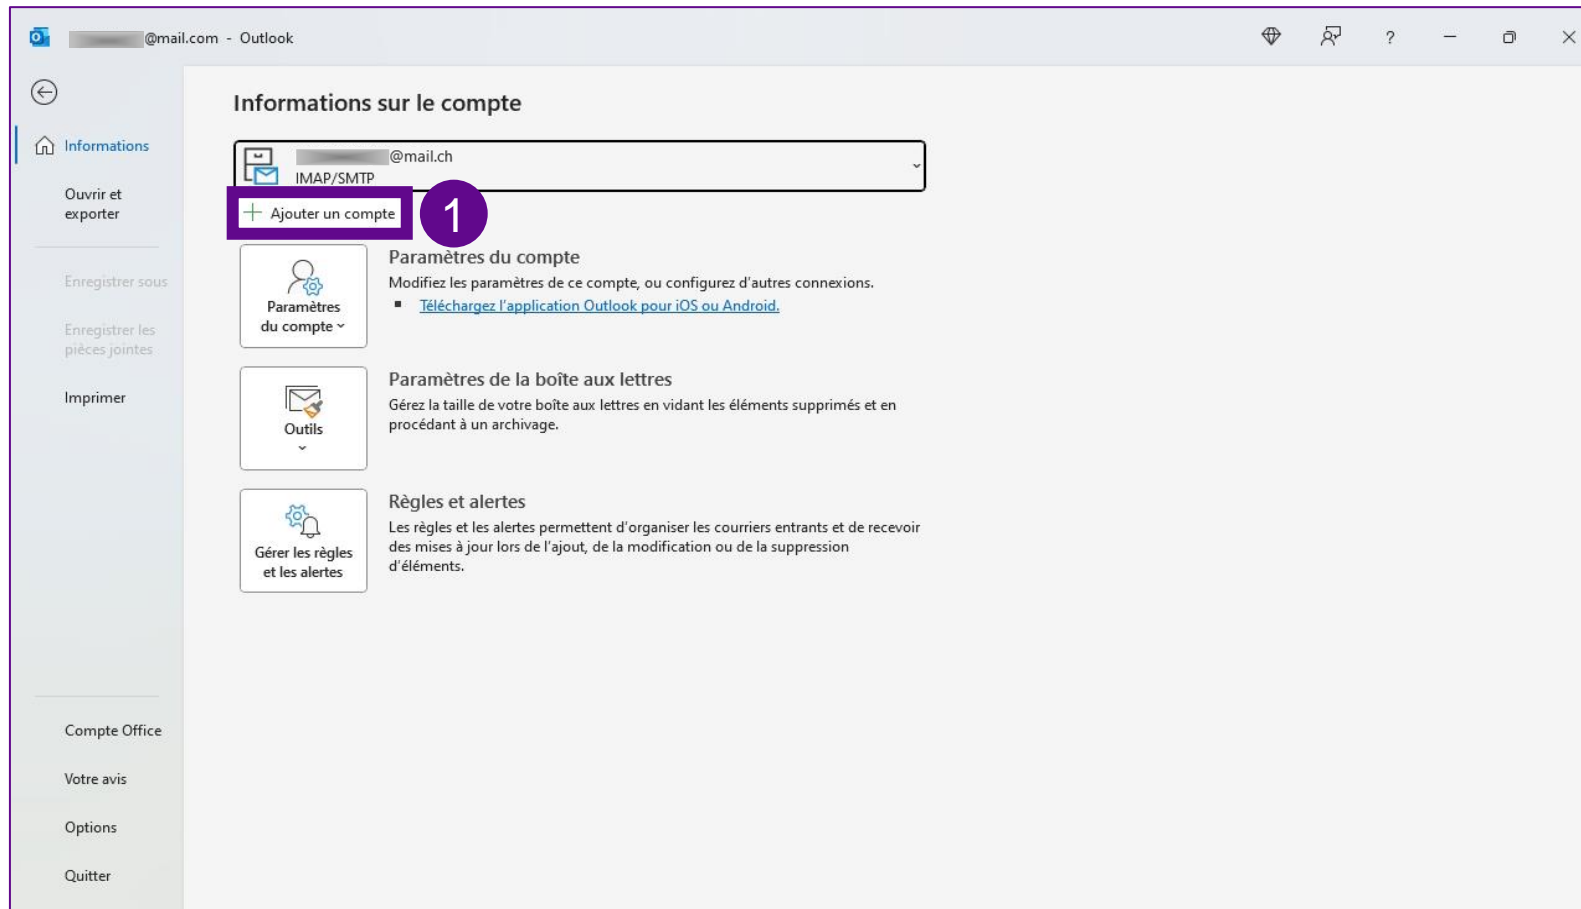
@mail.com - Outlook

?

Informations

Ouvrir et exporter

Enregistrer sous

Enregistrer les pièces jointes

Imprimer

Compte Office

Votre avis

Options

Quitter

Informations sur le compte

@mail.ch
IMAP/SMTP

+ Ajouter un compte

1

Paramètres du compte

Paramètres du compte

Modifiez les paramètres de ce compte, ou configurez d'autres connexions.

Téléchargez l'application Outlook pour iOS ou Android.

Outils

Paramètres de la boîte aux lettres

Gérez la taille de votre boîte aux lettres en vidant les éléments supprimés et en procédant à un archivage.

Gérer les règles et les alertes

Règles et alertes

Les règles et les alertes permettent d'organiser les courriers entrants et de recevoir des mises à jour lors de l'ajout, de la modification ou de la suppression d'éléments.